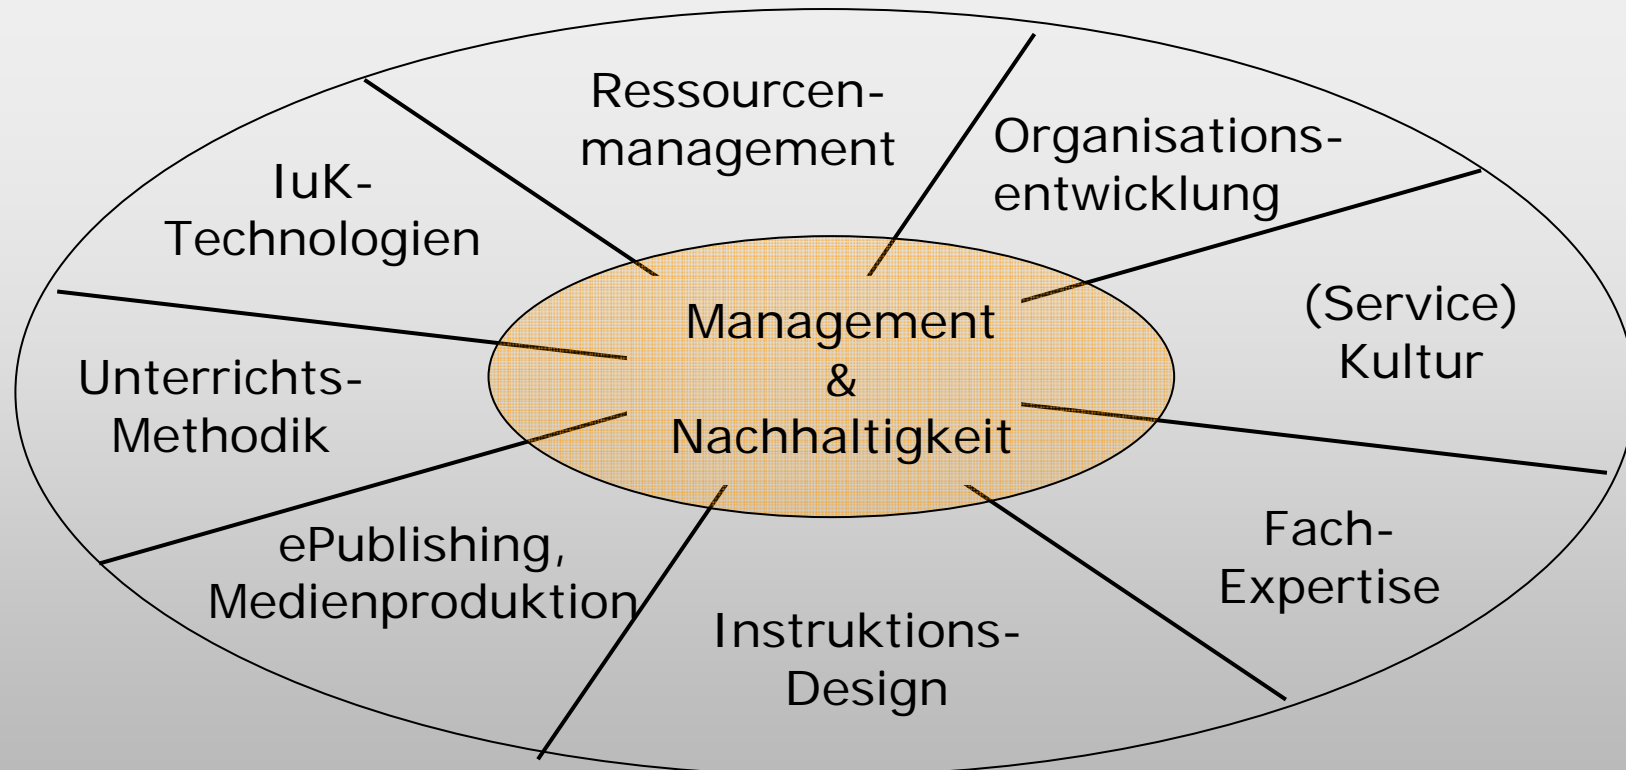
Ressourcen-management

IuK-Technologien

Organisations-entwicklung

Management & Nachhaltigkeit

(Service) Kultur

Unterrichts-Methodik

ePublishing, Medienproduktion

Instruktions-Design

Fach-Expertise